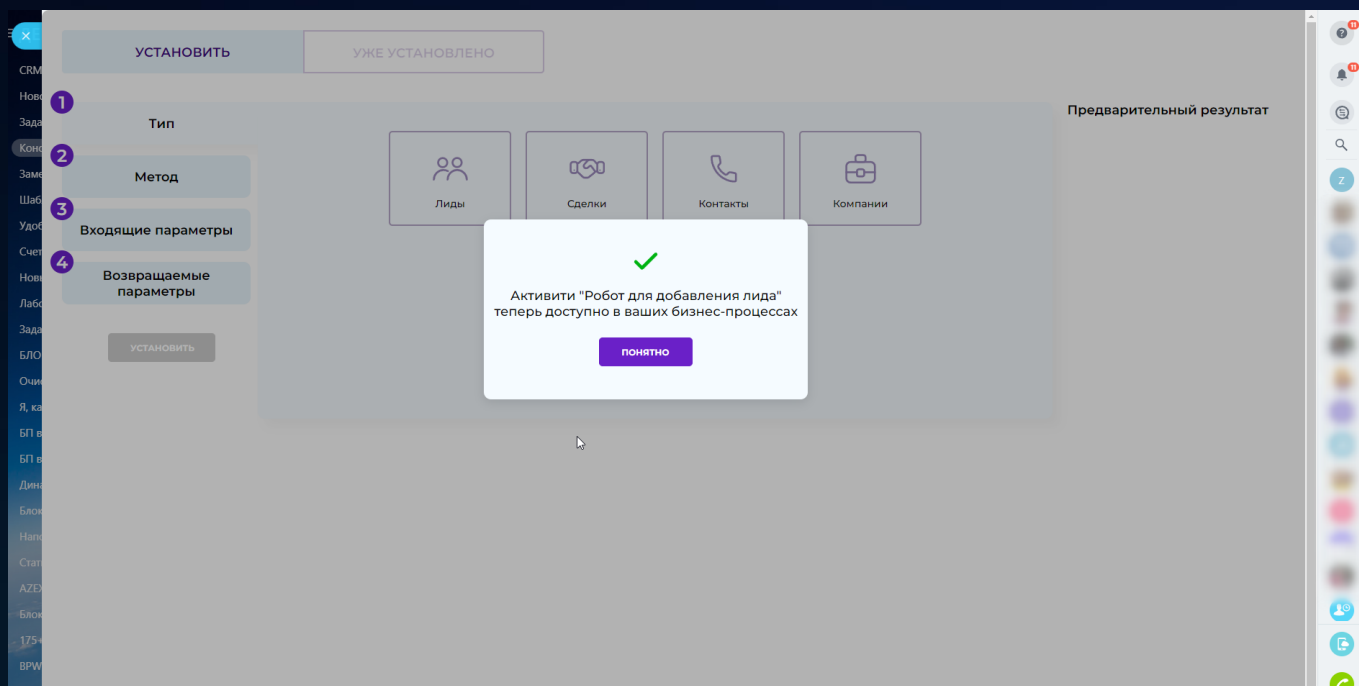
УСТАНОВИТЬ
УЖЕ УСТАНОВЛЕНО

1
Тип
2
Метод
3
Входящие параметры
4
Возвращаемые параметры

УСТАНОВИТЬ

Лиды
Сделки
Контакты
Компании

Предварительный результат

Активити "Робот для добавления лида" теперь доступно в ваших бизнес-процессах

ПОНЯТНО

CRM
Нов
Зада
Конс
Заме
Шаб
Удоб
Счет
Нов
Лабо
Зада
БЛО
Очи
Я, ка
БП в
БП в
Дина
Блок
Напо
Стат
AZEX
Блок
175+
BPW

11
11
Z